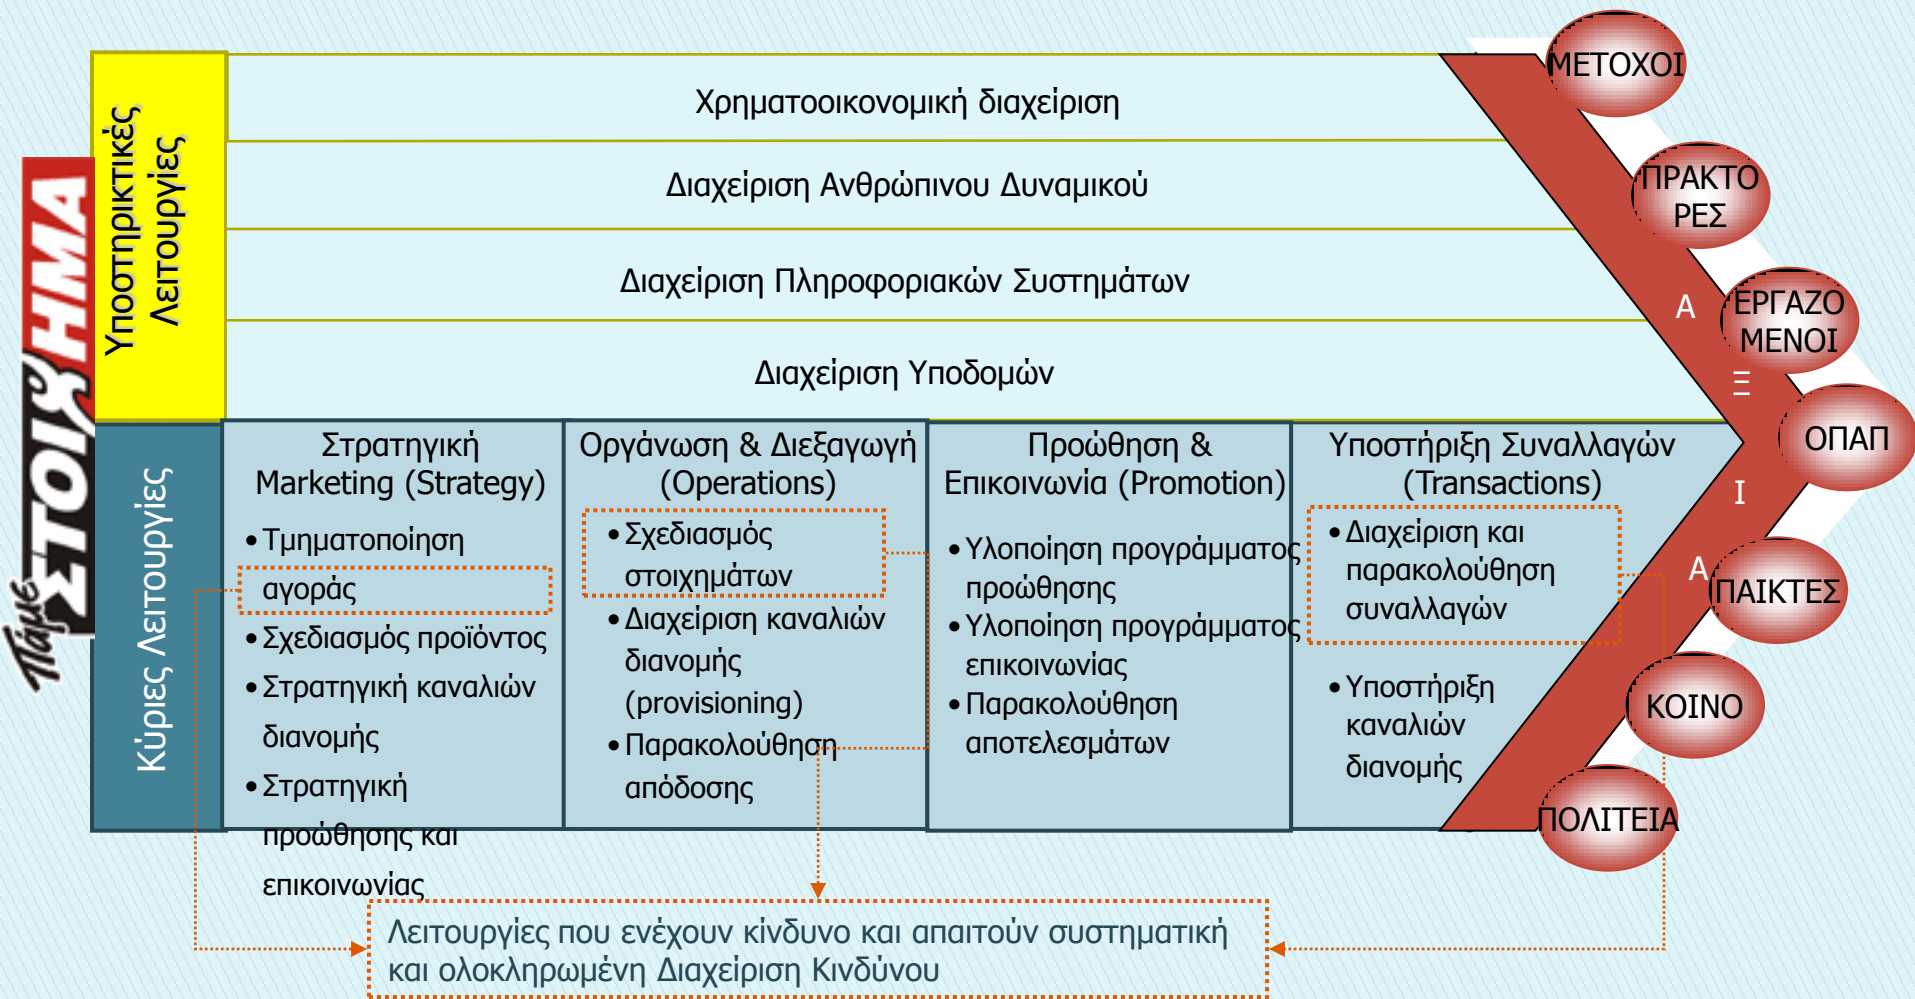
Πάμε ΣΤΟΙΧΗΜΑ

Υποστηρικτικές Λειτουργίες

Χρηματοοικονομική διαχείριση

Διαχείριση Ανθρώπινου Δυναμικού

Διαχείριση Πληροφοριακών Συστημάτων

Διαχείριση Υποδομών

Κύριες Λειτουργίες

Στρατηγική Marketing (Strategy)
• Τμηματοποίηση αγοράς
• Σχεδιασμός προϊόντος
• Στρατηγική καναλιών διανομής
• Στρατηγική προώθησης και επικοινωνίας

Οργάνωση & Διεξαγωγή (Operations)
• Σχεδιασμός στοιχημάτων
• Διαχείριση καναλιών διανομής (provisioning)
• Παρακολούθηση απόδοσης

Προώθηση & Επικοινωνία (Promotion)
• Υλοποίηση προγράμματος προώθησης
• Υλοποίηση προγράμματος επικοινωνίας
• Παρακολούθηση αποτελεσμάτων

Υποστήριξη Συναλλαγών (Transactions)
• Διαχείριση και παρακολούθηση συναλλαγών
• Υποστήριξη καναλιών διανομής

Α Ξ Ι Α

ΜΕΤΟΧΟΙ
ΠΡΑΚΤΟ ΡΕΣ
ΕΡΓΑΖΟ ΜΕΝΟΙ
ΟΠΑΠ
ΠΑΙΚΤΕΣ
ΚΟΙΝΟ
ΠΟΛΙΤΕΙΑ

Λειτουργίες που ενέχουν κίνδυνο και απαιτούν συστηματική και ολοκληρωμένη Διαχείριση Κινδύνου